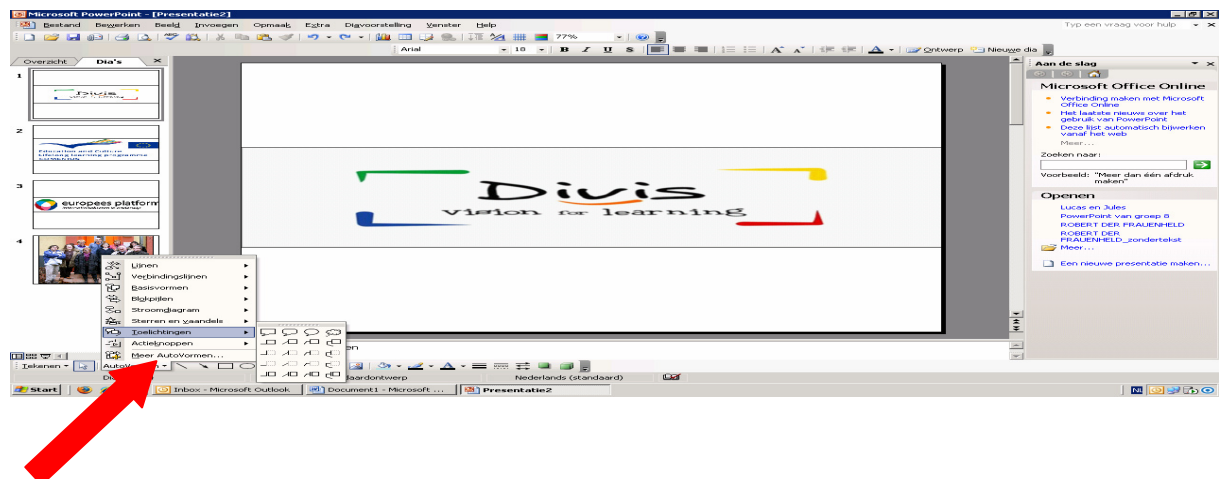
Microsoft PowerPoint - [Presentatie2]

Bestand Bewerken Beeld Invoegen Opmaak Extra Diavoorstelling Venster Help

Typ een vraag voor hulp

77%

Arial 18 B I U S

Ontwerp Nieuwe dia

Overzicht Dia's

1

2

Education and Culture
Lifelong learning programme

3

europees platform

4

Divis
vision for learning

Aan de slag

Microsoft Office Online

Verbinding maken met Microsoft Office Online

Het laatste nieuws over het gebruik van PowerPoint

Deze lijst automatisch bijwerken vanaf het web

Meer...

Zoeken naar:

Voorbeeld: "Meer dan één afdruk maken"

Openen

Lucas en Jules

PowerPoint van groep 8

ROBERT DER FRAUENHELD

ROBERT DER FRAUENHELD_zondertekst

Meer...

Een nieuwe presentatie maken...

Lijnen

Verbindingslijnen

Basisvormen

Blokpijlen

Stroomdiagram

Sterren en vaandels

Toelichtingen

Actieknoppen

Meer AutoVormen...

Tekenen AutoVormen

en

aardontwerp

Nederlands (standaard)

Start

Inbox - Microsoft Outlook

Document1 - Microsoft ...

Presentatie2